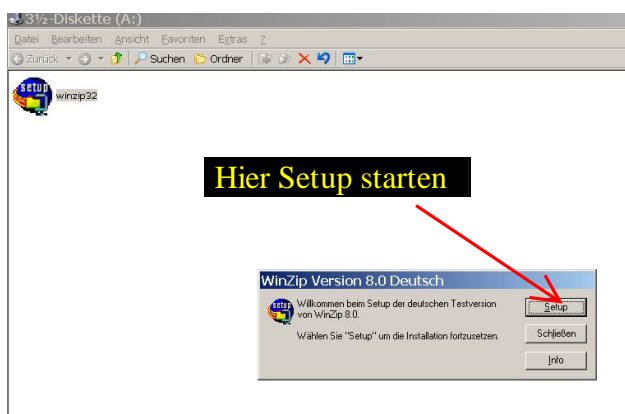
3½-Diskette (A:)

Datei Bearbeiten Ansicht Favoriten Extras ?

Zurück Suchen Ordner

setup winzip32

Hier Setup starten

WinZip Version 8.0 Deutsch

setup Willkommen beim Setup der deutschen Testversion von WinZip 8.0.

Wählen Sie "Setup" um die Installation fortzusetzen.

Setup

Schließen

Info